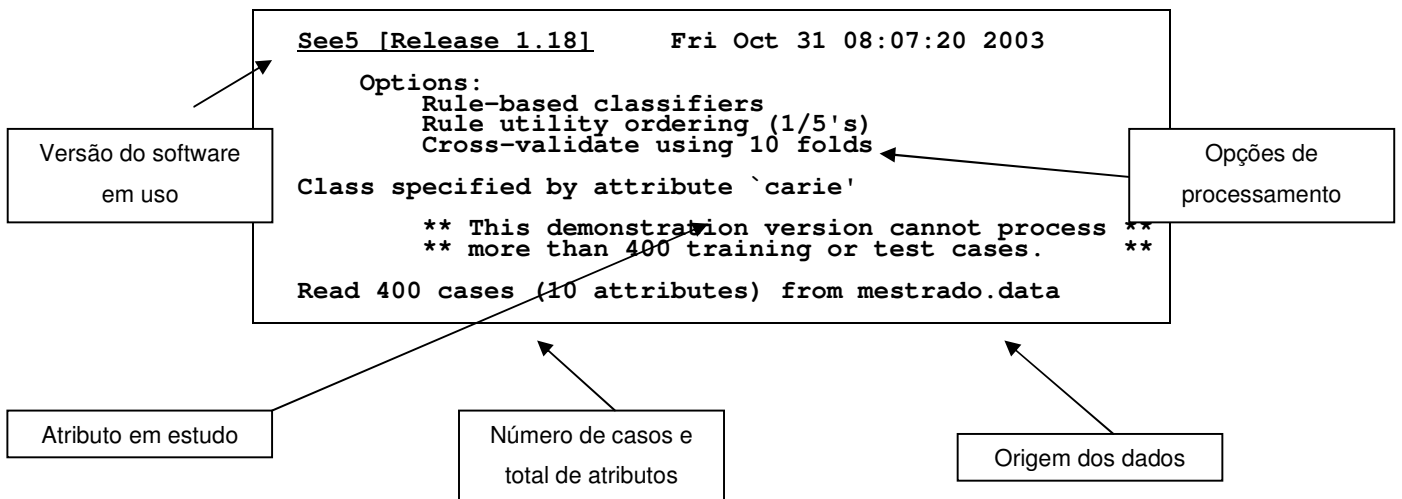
See5 [Release 1.18]      Fri Oct 31 08:07:20 2003

Options:
Rule-based classifiers
Rule utility ordering (1/5's)
Cross-validate using 10 folds

Class specified by attribute `carie'

** This demonstration version cannot process **
** more than 400 training or test cases.     **

Read 400 cases (10 attributes) from mestrado.data

Versão do software em uso

Opções de processamento

Atributo em estudo

Número de casos e total de atributos

Origem dos dados